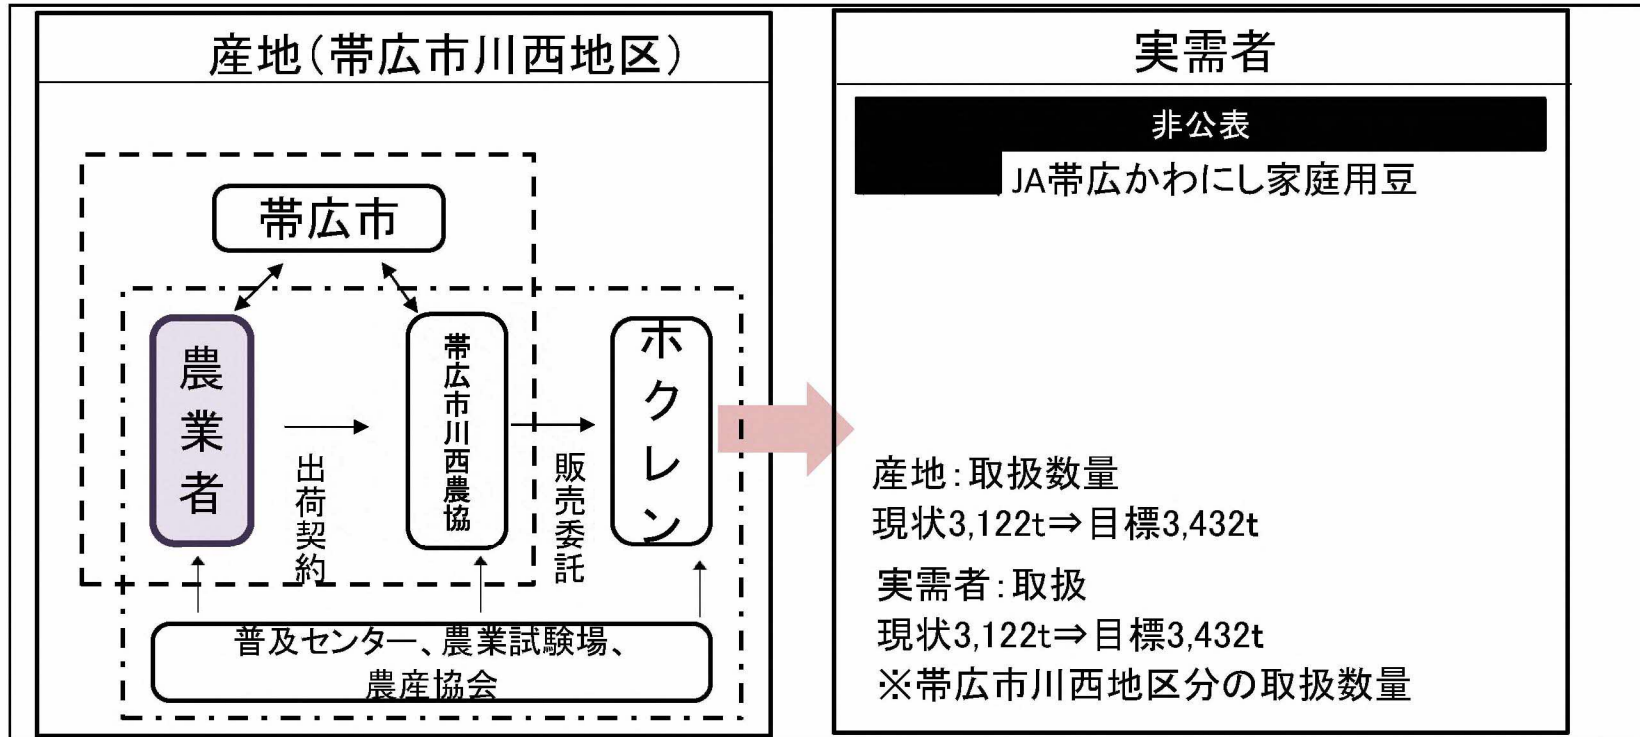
産地（帯広市川西地区）

帯広市

農業者

出荷契約

帯広市川西農協

販売委託

ホクレン

普及センター、農業試験場、農産協会

実需者

非公表

JA帯広かわにし家庭用豆

産地：取扱数量
現状3,122t⇒目標3,432t

実需者：取扱
現状3,122t⇒目標3,432t
※帯広市川西地区分の取扱数量